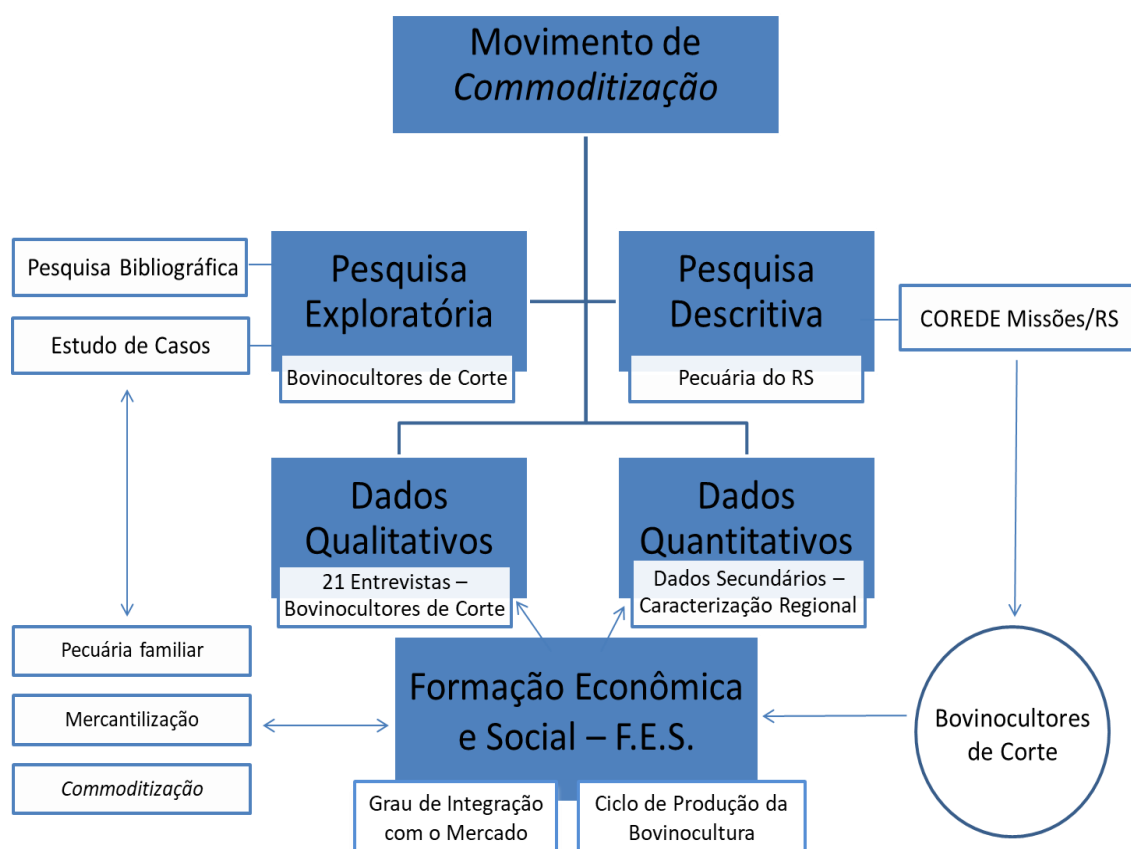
Movimento de *Commoditização*

Pesquisa Bibliográfica

Estudo de Casos

Pesquisa Exploratória

Bovinocultores de Corte

Pesquisa Descritiva

Pecuária do RS

COREDE Missões/RS

Dados Qualitativos

21 Entrevistas – Bovinocultores de Corte

Dados Quantitativos

Dados Secundários – Caracterização Regional

Pecuária familiar

Mercantilização

*Commoditização*

Formação Econômica e Social – F.E.S.

Bovinocultores de Corte

Grau de Integração com o Mercado

Ciclo de Produção da Bovinocultura